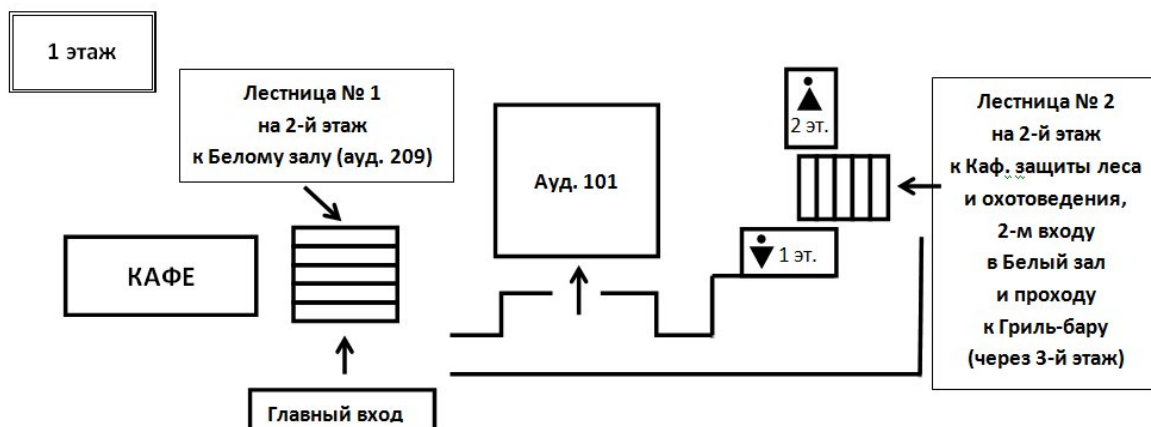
1 этаж

Лестница № 1
на 2-й этаж
к Белому залу (ауд. 209)

КАФЕ

Ауд. 101

2 эт.

1 эт.

Лестница № 2
на 2-й этаж
к Каф. защиты леса
и охотоведения,
2-м входу
в Белый зал
и проходу
к Гриль-бару
(через 3-й этаж)

Главный вход